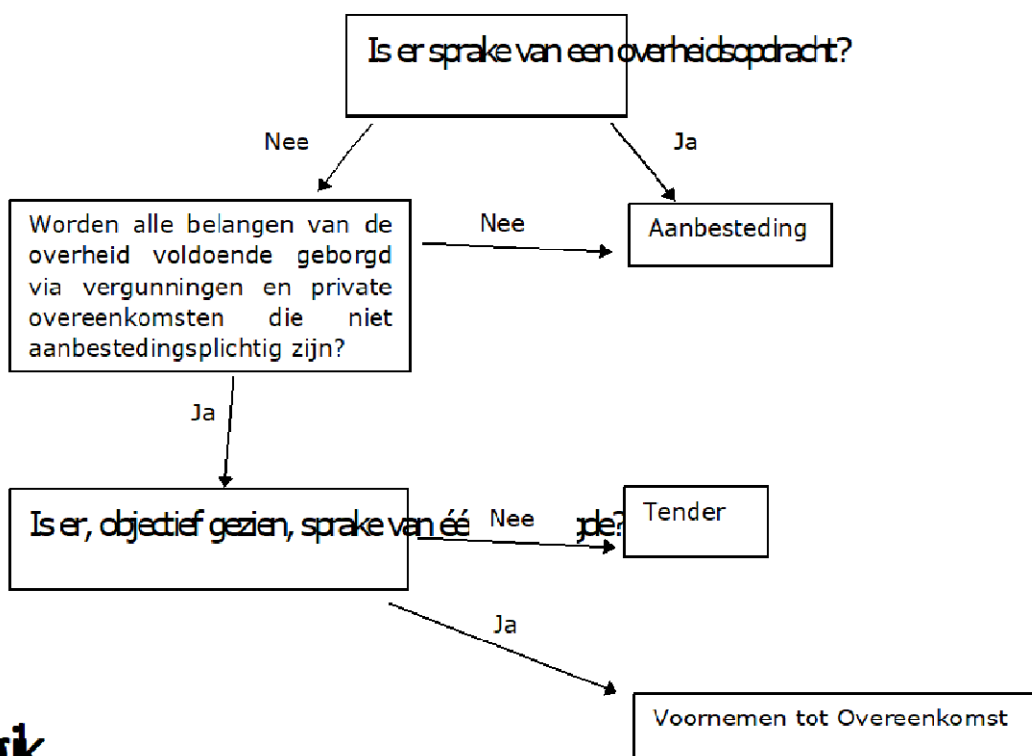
Is er sprake van een overheidsopdracht?

Nee

Ja

Worden alle belangen van de overheid voldoende geborgd via vergunningen en private overeenkomsten die niet aanbestedingsplichtig zijn?

Nee

Aanbesteding

Ja

Is er, objectief gezien, sprake van éé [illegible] gde?

Nee

Tender

Ja

Voornemen tot Overeenkomst

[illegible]